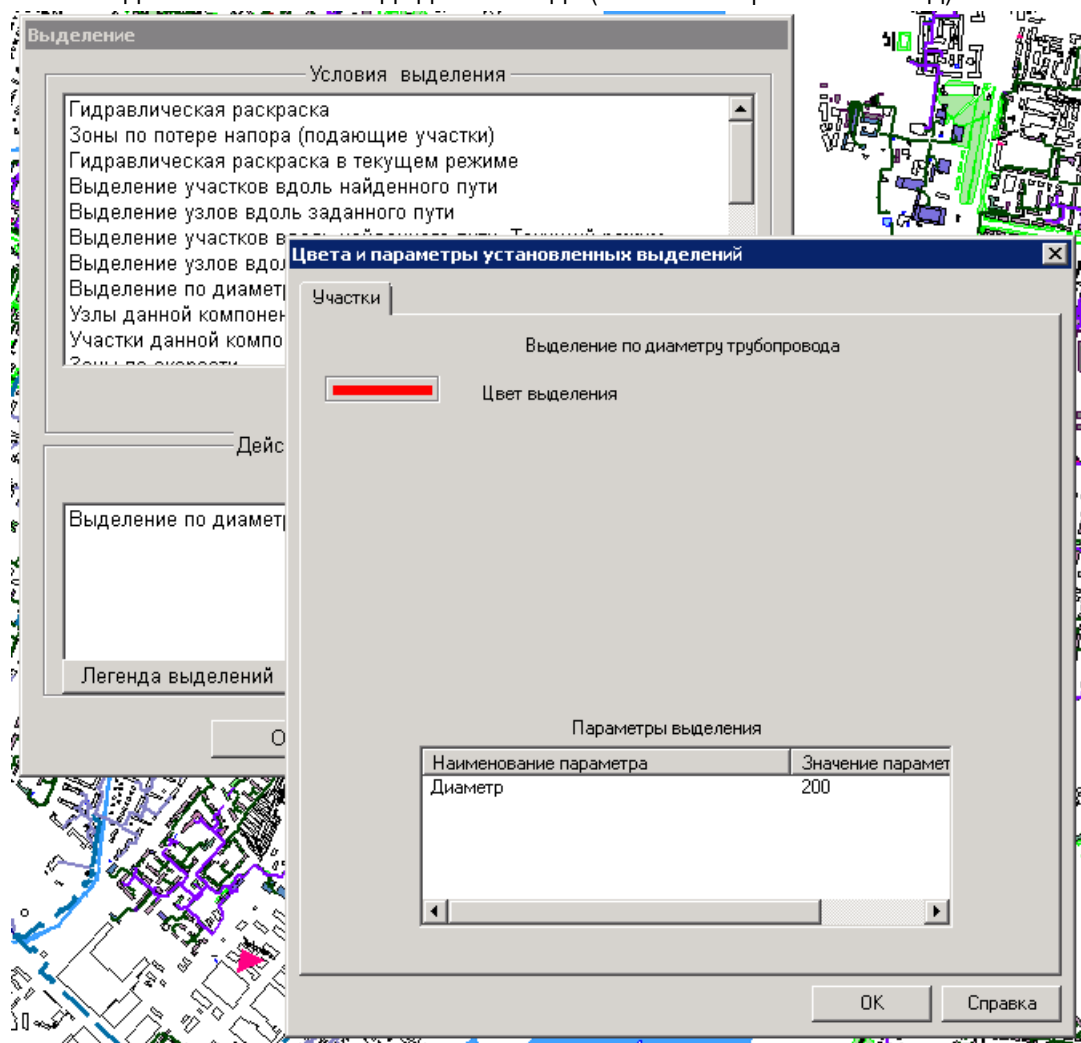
Выделение

Условия выделения

Гидравлическая раскраска
Зоны по потере напора (подающие участки)
Гидравлическая раскраска в текущем режиме
Выделение участков вдоль найденного пути
Выделение узлов вдоль заданного пути
Выделение участков в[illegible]
Выделение узлов вдол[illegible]
Выделение по диамет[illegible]
Узлы данной компонен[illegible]
Участки данной компо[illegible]
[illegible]

Дейс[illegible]

Выделение по диаметр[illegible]

Легенда выделений

О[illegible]

Цвета и параметры установленных выделений

Участки

Выделение по диаметру трубопровода

Цвет выделения

Параметры выделения

| Наименование параметра | Значение парамет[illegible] |
|---|---|
| Диаметр | 200 |

OK

Справка